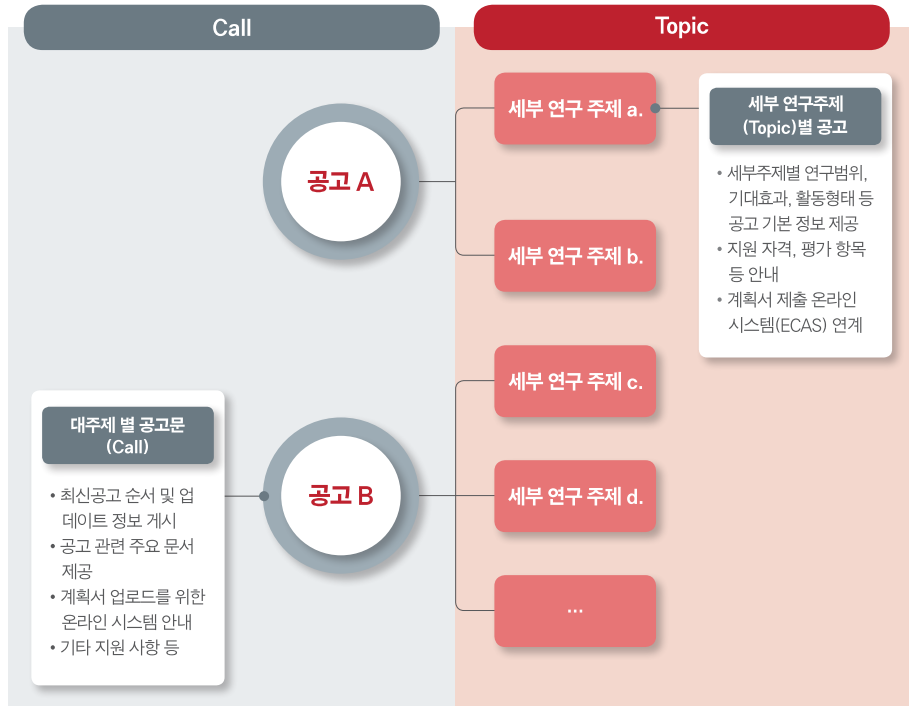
Call

Topic

공고 A

세부 연구 주제 a.

세부 연구 주제 b.

세부 연구주제 (Topic)별 공고

• 세부주제별 연구범위, 기대효과, 활동형태 등 공고 기본 정보 제공
• 지원 자격, 평가 항목 등 안내
• 계획서 제출 온라인 시스템(ECAS) 연계

대주제 별 공고문 (Call)

• 최신공고 순서 및 업데이트 정보 게시
• 공고 관련 주요 문서 제공
• 계획서 업로드를 위한 온라인 시스템 안내
• 기타 지원 사항 등

공고 B

세부 연구 주제 c.

세부 연구 주제 d.

...